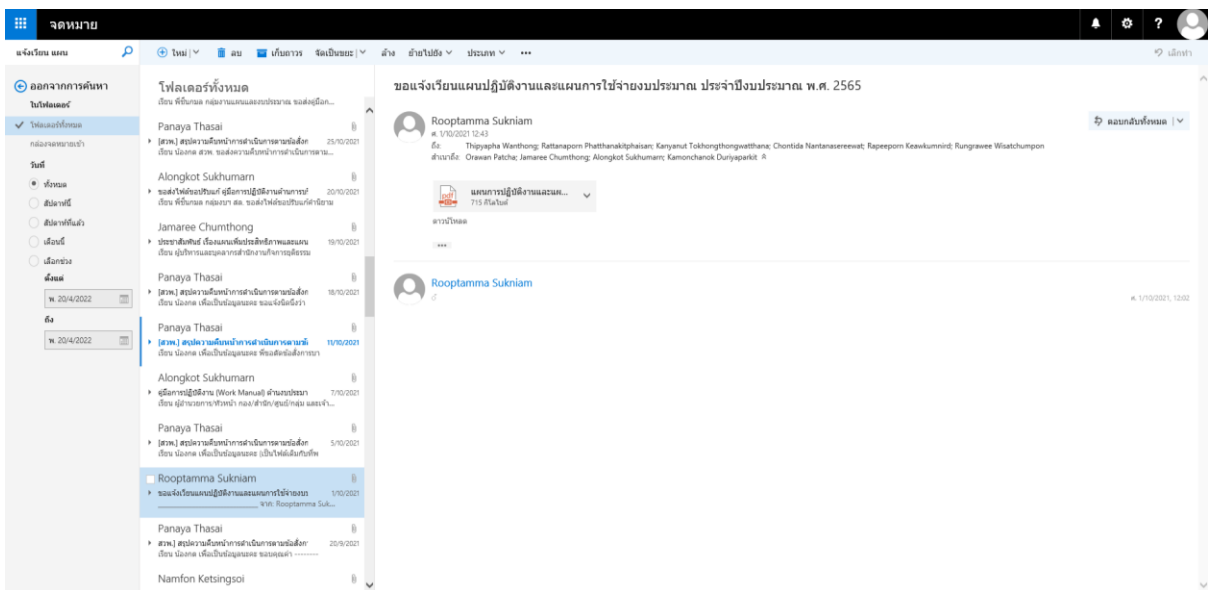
จดหมาย

แจ้งเวียน แผน

ใหม่ | ลบ เก็บถาวร จัดเป็นขยะ | ล้าง ย้ายไปยัง ประเภท •••

เลิกทำ

ออกจากการค้นหา
ในโฟลเดอร์
โฟลเดอร์ทั้งหมด
กล่องจดหมายเข้า
วันที่
ทั้งหมด
สัปดาห์นี้
สัปดาห์ที่แล้ว
เดือนนี้
เลือกช่วง
ตั้งแต่
พ. 20/4/2022
ถึง
พ. 20/4/2022

โฟลเดอร์ทั้งหมด
เรียน ที่ขึ้นหมด กลุ่มงานแผนและงบประมาณ ขอส่งคู่มือ...

Panaya Thasai
[สวพ.] สรุปความคืบหน้าการดำเนินการตามข้อสั่งก 25/10/2021
เรียน น้องกด สวพ. ขอส่งความคืบหน้าการดำเนินการตาม...

Alongkot Sukhumarn
ขอส่งไฟล์ขอปรับแก้ คู่มือการปฏิบัติงานด้านการบ์ 20/10/2021
เรียน ที่ขึ้นหมด กลุ่มงาน ผล. ขอส่งไฟล์ขอปรับแก้คำนิยาม

Jamaree Chumthong
ประชาสัมพันธ์ เรื่องแผนเพิ่มประสิทธิภาพและแผน 19/10/2021
เรียน ผู้บริหารและบุคลากรสำนักงานกิจการยุติธรรม

Panaya Thasai
[สวพ.] สรุปความคืบหน้าการดำเนินการตามข้อสั่งก 18/10/2021
เรียน น้องกด เพื่อเป็นข้อมูลและ ขอแจ้งข้อมูลว่า

Panaya Thasai
[สวพ.] สรุปความคืบหน้าการดำเนินการตามข้ 11/10/2021
เรียน น้องกด เพื่อเป็นข้อมูลและ พี่ขอส่งข้อสั่งการรา

Alongkot Sukhumarn
คู่มือการปฏิบัติงาน (Work Manual) ด้านงบประมา 7/10/2021
เรียน ผู้อำนวยการ/หัวหน้า กอง/สำนัก/ศูนย์/กลุ่ม และเจ้า...

Panaya Thasai
[สวพ.] สรุปความคืบหน้าการดำเนินการตามข้อสั่งก 5/10/2021
เรียน น้องกด เพื่อเป็นข้อมูลและ (เป็นไฟล์เดิมกับที่พ

Rooptamma Sukniam
ขอแจ้งเวียนแผนปฏิบัติงานและแผนการใช้จ่ายงบ 1/10/2021
จาก: Rooptamma Suk...

Panaya Thasai
สวพ.] สรุปความคืบหน้าการดำเนินการตามข้อสั่งก 20/9/2021
เรียน น้องกด เพื่อเป็นข้อมูลและ ขอบคุณค่ะ ---------

Namfon Ketsingsoi

ขอแจ้งเวียนแผนปฏิบัติงานและแผนการใช้จ่ายงบประมาณ ประจำปีงบประมาณ พ.ศ. 2565

Rooptamma Sukniam
ศ. 1/10/2021 12:43
ถึง: Thipyapha Wanthong; Rattanaporn Phatthanakitphaisan; Kanyanut Tokhongthongwatthana; Chontida Nantanasereewat; Rapeeporn Keawkumnird; Rungrawee Wisatchumpon
สำเนาถึง: Orawan Patcha; Jamaree Chumthong; Alongkot Sukhumarn; Kamonchanok Duriyaparkit

ตอบกลับทั้งหมด |

แผนการปฏิบัติงานและแผ...
715 กิโลไบต์

ดาวน์โหลด

•••

Rooptamma Sukniam

ศ. 1/10/2021, 12:02